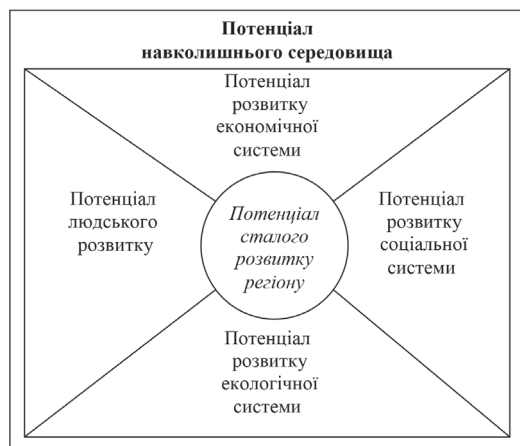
**Потенціал навколишнього середовища**

Потенціал розвитку економічної системи

Потенціал людського розвитку

*Потенціал сталого розвитку регіону*

Потенціал розвитку соціальної системи

Потенціал розвитку екологічної системи